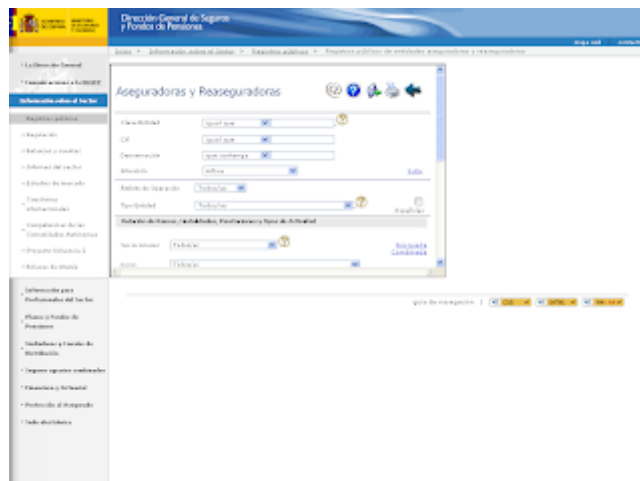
Dirección General de Seguros y Fondos de Pensiones

Inicio > Información sobre el Sector > Registros públicos > Registros públicos de entidades aseguradoras y reaseguradoras

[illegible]

La Dirección General

Comunicaciones a la DGSFP

Información sobre el Sector

Registros públicos

Regulación

Balances y cuentas

Informes del sector

Estudios de mercado

Consultas Informatizadas

Competencias de las Comunidades Autónomas

Proyecto Solvencia II

Informes de interés

Información para Profesionales del Sector

Planes y Fondos de Pensiones

Mediadores y Canales de Distribución

Seguros agrarios combinados

Educación y formación

Protección al Asegurado

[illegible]

Aseguradoras y Reaseguradoras

Clave Entidad | igual que
CIF | igual que
Denominación | que contenga
Situación | Activa | Ayuda

Ramo de Operación | Todos/as
Tipo Entidad | Todos/as | Resultado

Relación de Ramos, Modalidades, Prestaciones y Tipos de Actividad

Tipo de Actividad | Todos/as | Búsqueda Compleja

Ramo | Todos/as

guía de navegación